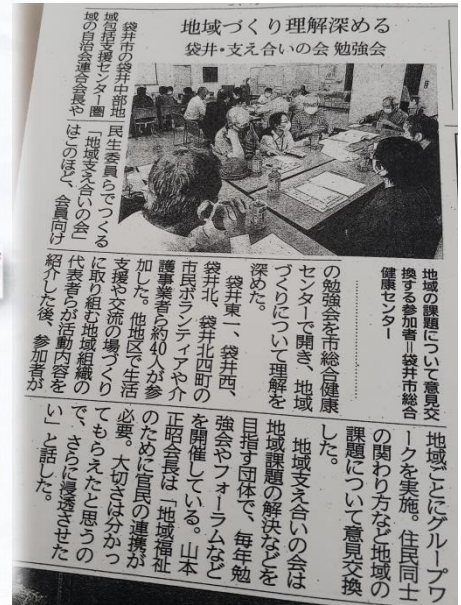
地域づくり理解深める
袋井・支え合いの会 勉強会

袋井市の袋井中部地域包括支援センター圏域の自治会連合会長や民生委員らでつくる「地域支え合いの会」はこのほど、会員向けの勉強会を市総合健康センターで開き、地域づくりについて理解を深めた。

地域の課題について意見交換する参加者＝袋井市総合健康センター

袋井東一、袋井西、袋井北、袋井北四町の市民ボランティアや介護業者ら約40人が参加した。他地区で生活支援や交流の場づくりに取り組む地域組織の代表者らが活動内容を紹介した後、参加者が地域ごとにグループワークを実施。住民同士の関わり方など地域の課題について意見交換した。

地域支え合いの会は地域課題の解決などを目指す団体で、毎年勉強会やフォーラムなどを開催している。山本正昭会長は「地域福祉のために官民の連携が必要。大切さは分かってもらえたと思うので、さらに浸透させたい」と話した。